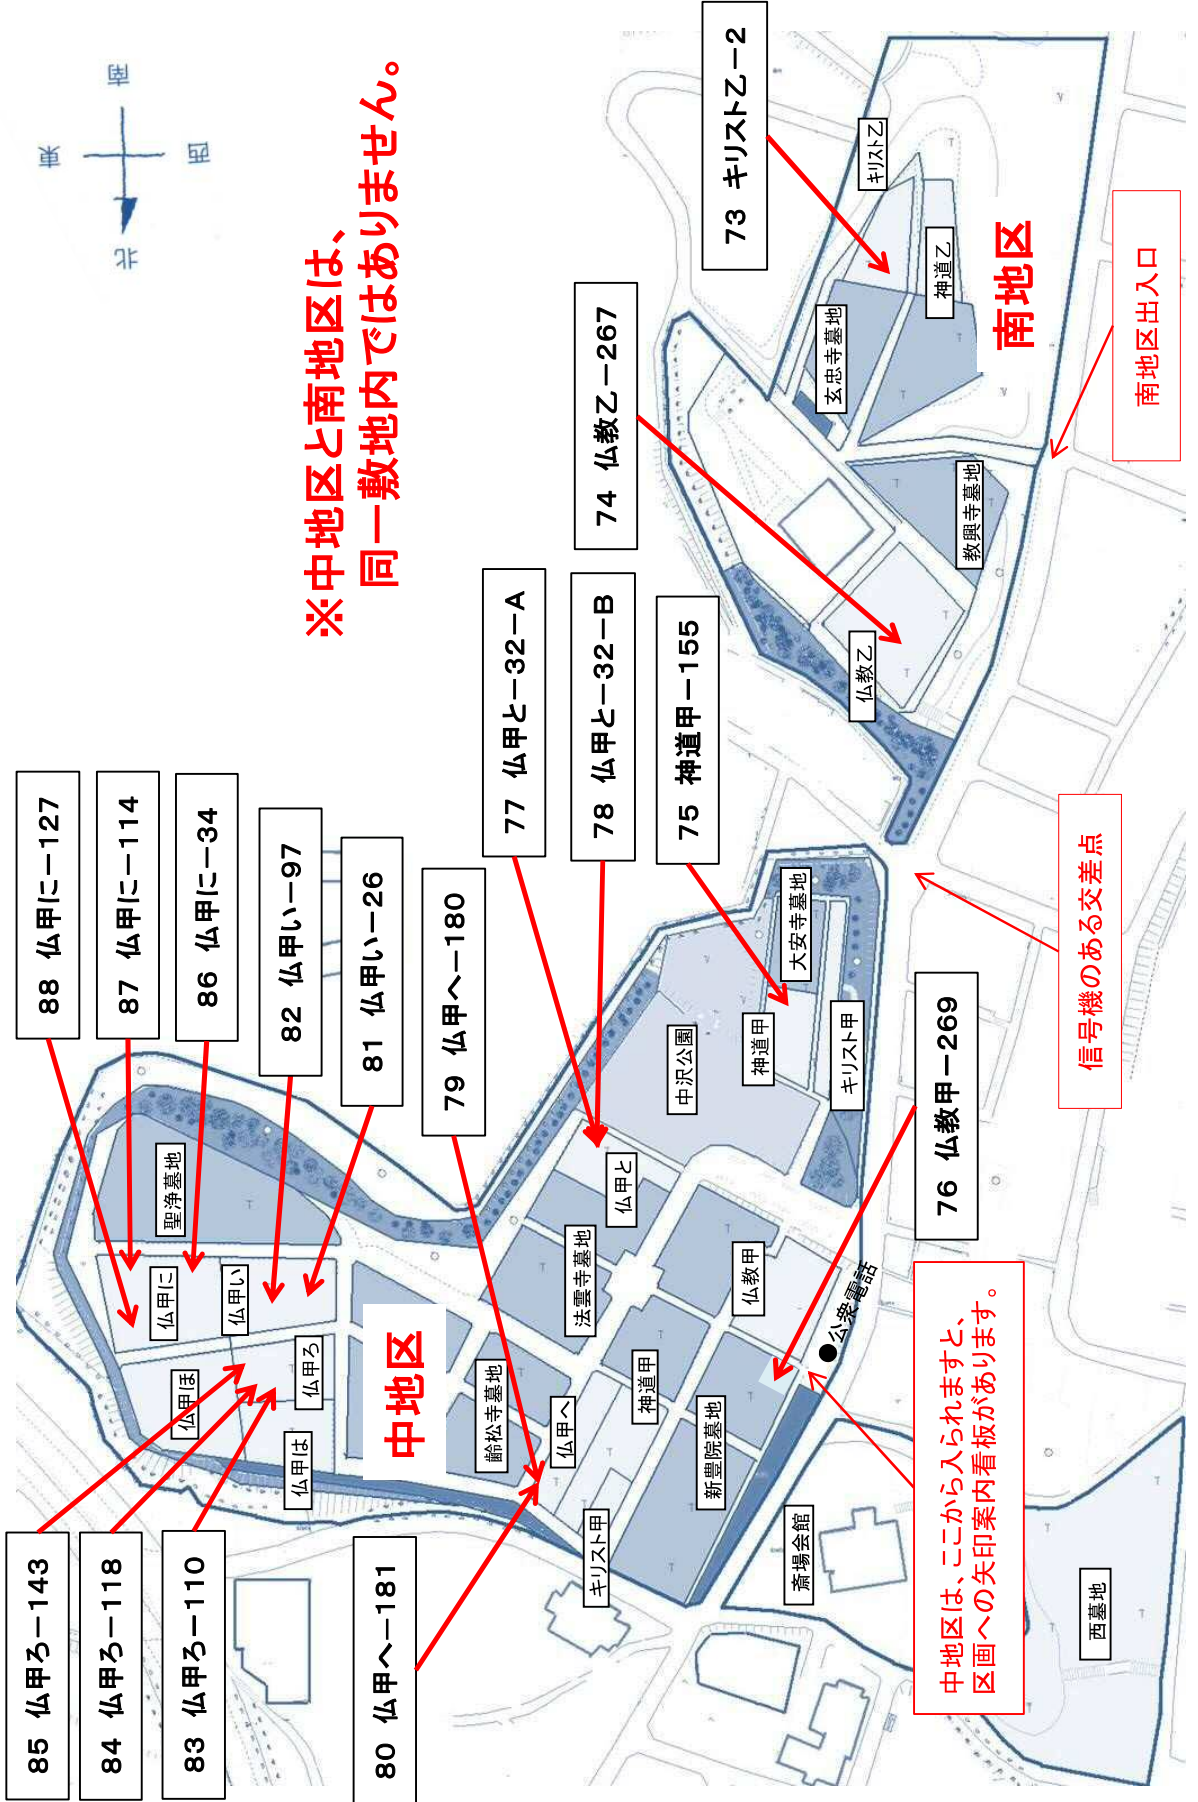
南
東
西
北

※中地区と南地区は、
同一敷地内ではありません。

73 キリスト乙－2
74 仏教乙－267
77 仏甲と－32－A
78 仏甲と－32－B
75 神道甲－155
88 仏甲に－127
87 仏甲に－114
86 仏甲に－34
82 仏甲い－97
81 仏甲い－26
79 仏甲へ－180
76 仏教甲－269
85 仏甲ろ－143
84 仏甲ろ－118
83 仏甲ろ－110
80 仏甲へ－181

キリスト乙
神道乙
玄忠寺墓地
南地区
南地区出入口
教興寺墓地
仏教乙
信号機のある交差点
大安寺墓地
中沢公園
神道甲
キリスト甲
聖浄墓地
仏甲と
法雲寺墓地
仏教甲
仏甲に
仏甲い
仏甲ろ
仏甲ほ
中地区
●公衆電話
齢松寺墓地
仏甲へ
神道甲
新豊院墓地
仏甲は
キリスト甲
斎場会館
西墓地

中地区は、ここから入られますと、
区画への矢印案内看板があります。